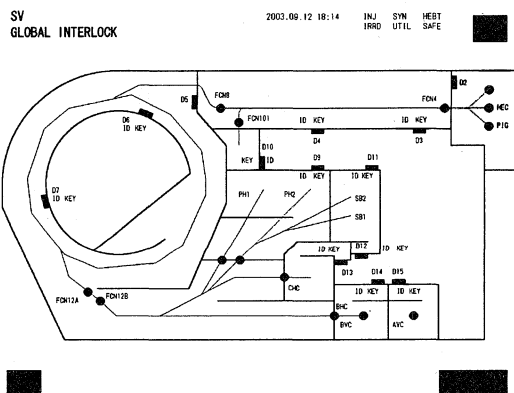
SV
GLOBAL INTERLOCK

2003.09.12 18:14

INJ IRRD

SYN UTIL

HEBT SAFE

D5

FCN8

D2

FCN4

MEC

PIG

D6 ID KEY

FCN101

ID KEY

D4

ID KEY

D3

KEY

D10 ID

D9 ID KEY

D11 ID KEY

D7 ID KEY

PH1

PH2

SB2

SB1

ID KEY

D12

ID KEY

D13

D14

D15

CMC

FCN12A

FCN12B

BHC

ID KEY

ID KEY

BVC

AVC